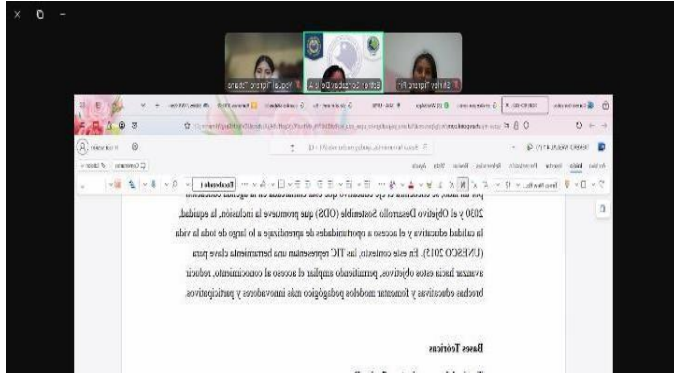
2030 y el Objetivo Desarrollo Sostenible (ODS) que promueve la inclusión, la equidad, la calidad educativa y el acceso a oportunidades de aprendizaje a lo largo de toda la vida (UNESCO 2015). En este contexto, las TIC representan una herramienta clave para avanzar hacia estos objetivos, permitiendo ampliar el acceso al conocimiento, reducir brechas educativas y fomentar modelos pedagógicos más innovadores y participativos

Bases Teóricas